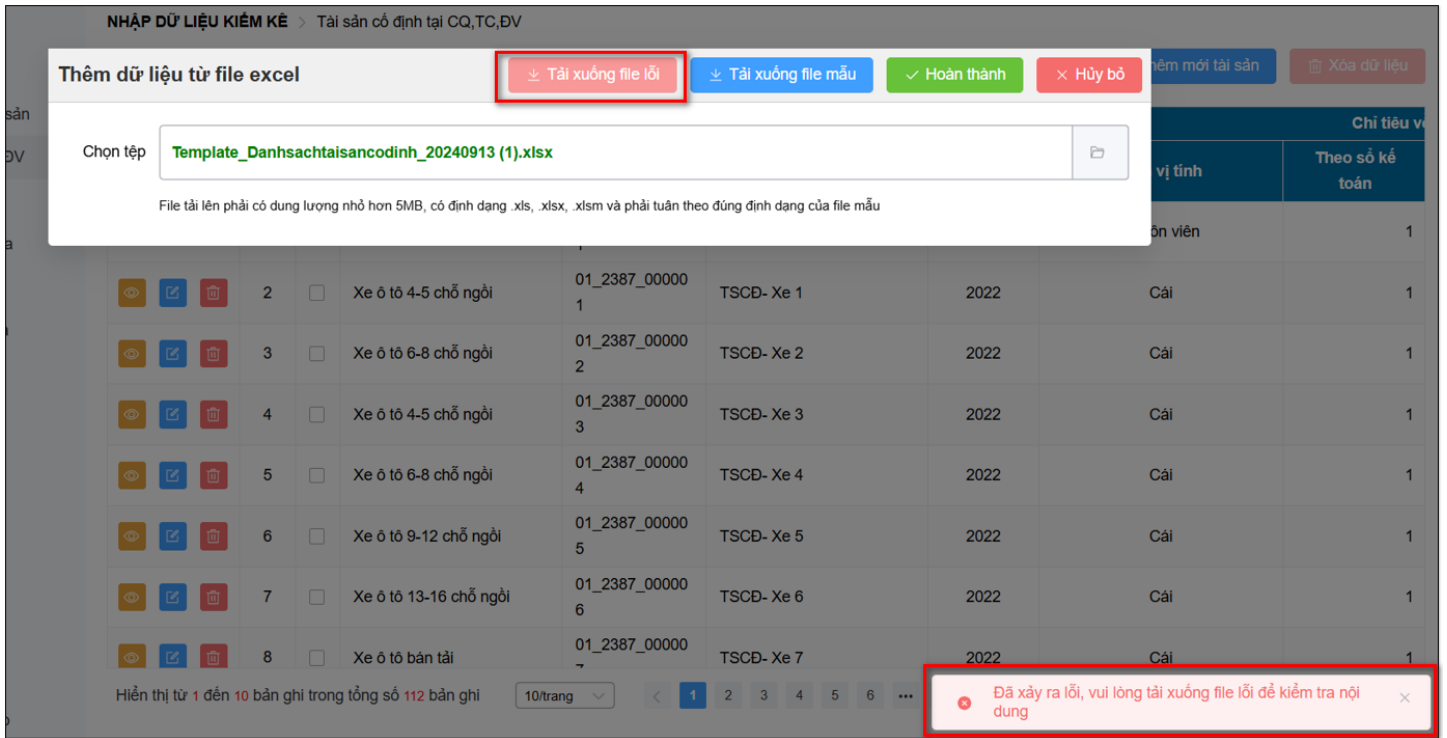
NHẬP DỮ LIỆU KIỂM KÊ > Tài sản cố định tại CQ,TC,ĐV

Thêm dữ liệu từ file excel

Tải xuống file lỗi
Tải xuống file mẫu
Hoàn thành
Hủy bỏ

hêm mới tài sản
Xóa dữ liệu

Chọn tệp
Template_Danhsachtaisancodinh_20240913 (1).xlsx

File tải lên phải có dung lượng nhỏ hơn 5MB, có định dạng .xls, .xlsx, .xlsm và phải tuân theo đúng định dạng của file mẫu

sản
ĐV
a

Chỉ tiêu v
vị tính
Theo sổ kế toán

| | | | | | | | |
|---|---|---|---|---|---|---|---|
| | | | 1 | | | ôn viên | 1 |
| 2 | | Xe ô tô 4-5 chỗ ngồi | 01_2387_000001 | TSCĐ- Xe 1 | 2022 | Cái | 1 |
| 3 | | Xe ô tô 6-8 chỗ ngồi | 01_2387_000002 | TSCĐ- Xe 2 | 2022 | Cái | 1 |
| 4 | | Xe ô tô 4-5 chỗ ngồi | 01_2387_000003 | TSCĐ- Xe 3 | 2022 | Cái | 1 |
| 5 | | Xe ô tô 6-8 chỗ ngồi | 01_2387_000004 | TSCĐ- Xe 4 | 2022 | Cái | 1 |
| 6 | | Xe ô tô 9-12 chỗ ngồi | 01_2387_000005 | TSCĐ- Xe 5 | 2022 | Cái | 1 |
| 7 | | Xe ô tô 13-16 chỗ ngồi | 01_2387_000006 | TSCĐ- Xe 6 | 2022 | Cái | 1 |
| 8 | | Xe ô tô bán tải | 01_2387_00000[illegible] | TSCĐ- Xe 7 | 2022 | Cái | 1 |

Hiển thị từ 1 đến 10 bản ghi trong tổng số 112 bản ghi
10/trang
1 2 3 4 5 6 ...

Đã xảy ra lỗi, vui lòng tải xuống file lỗi để kiểm tra nội dung